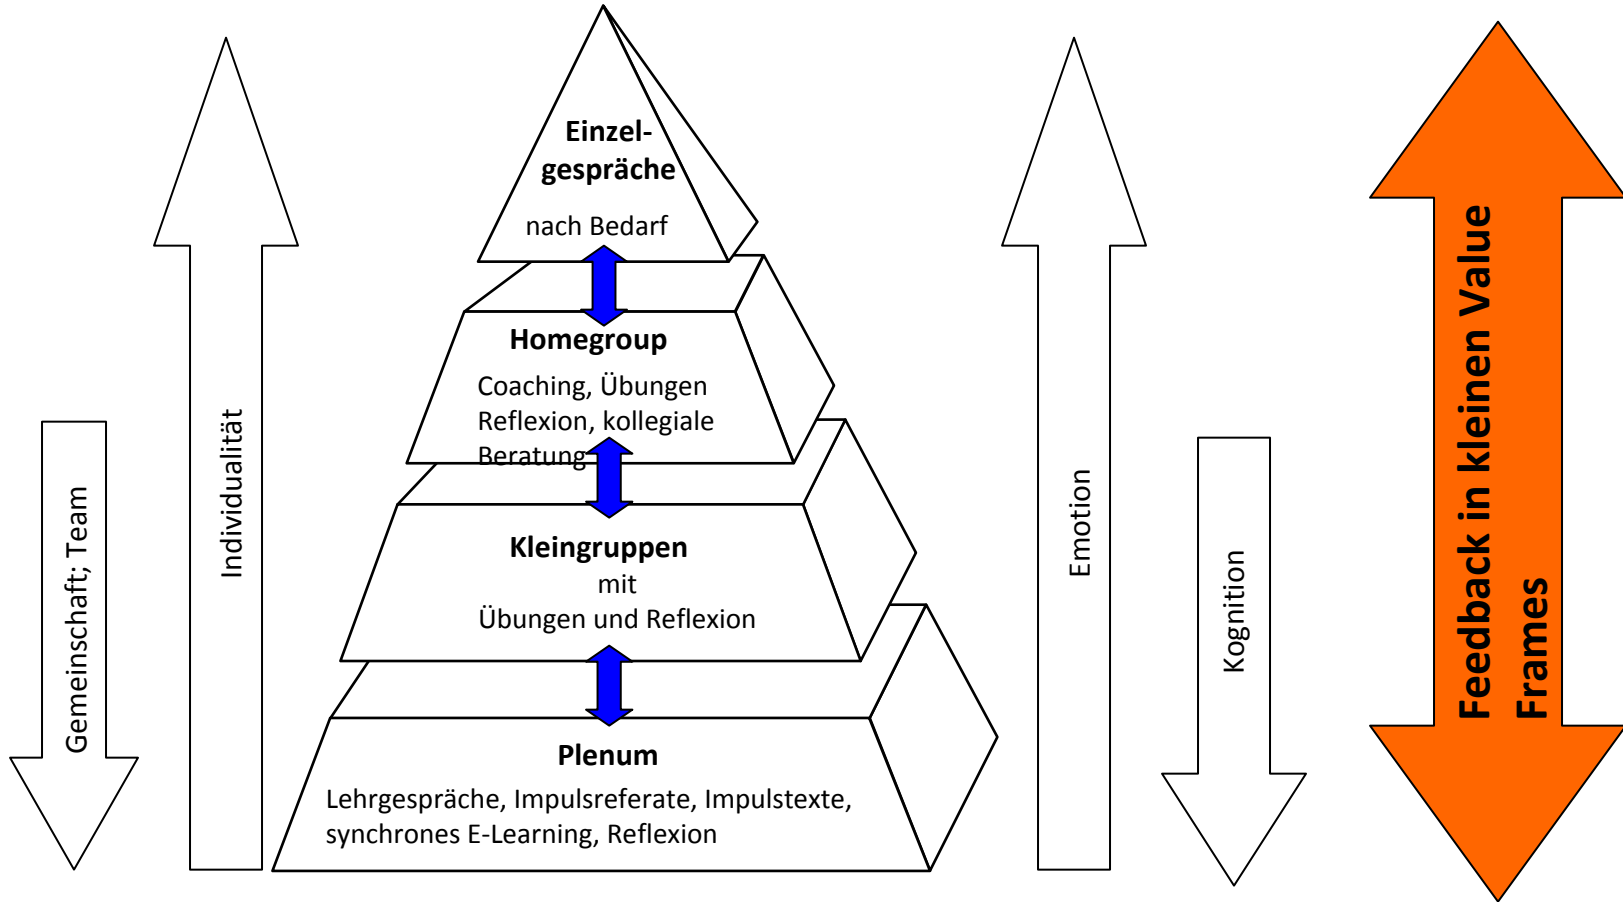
Gemeinschaft; Team

Individualität

Einzel-
gespräche

nach Bedarf

Homegroup

Coaching, Übungen
Reflexion, kollegiale
Beratung

Kleingruppen
mit
Übungen und Reflexion

Plenum

Lehrgespräche, Impulsreferate, Impulstexte,
synchrones E-Learning, Reflexion

Emotion

Kognition

Feedback in kleinen Value
Frames